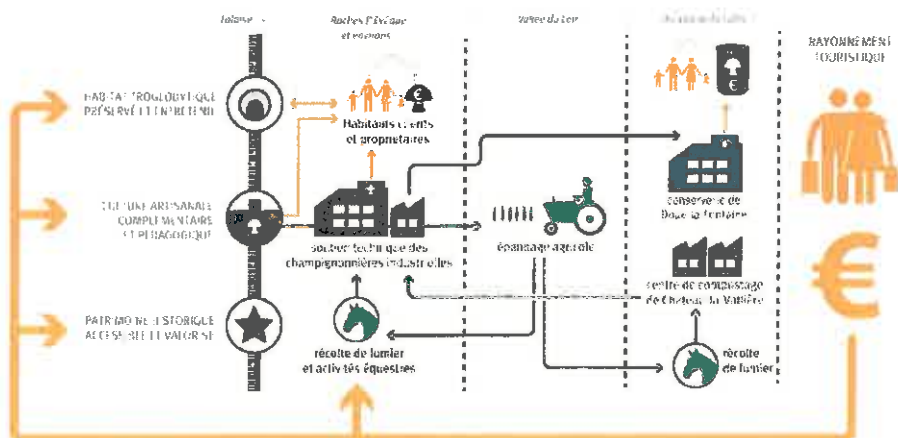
falaise

Roches l'Évêque et environs

Vallée du Loir

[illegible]

RAYONNEMENT TOURISTIQUE

HABITAT TROGLODYTIQUE PRÉSERVÉ ET ENTRETENU

Habitants ciblés et propriétaires

€

CULTURE ARTISANALE COMPLÉMENTAIRE ET PÉDAGOGIQUE

soutien technique des champignonnières industrielles

épandage agricole

conserverie de Doué-la-Fontaine

centre de compostage de Château-la-Vallière

PATRIMOINE HISTORIQUE ACCESSIBLE ET VALORISÉ

récolte de fumier et activités équestres

récolte de fumier

€